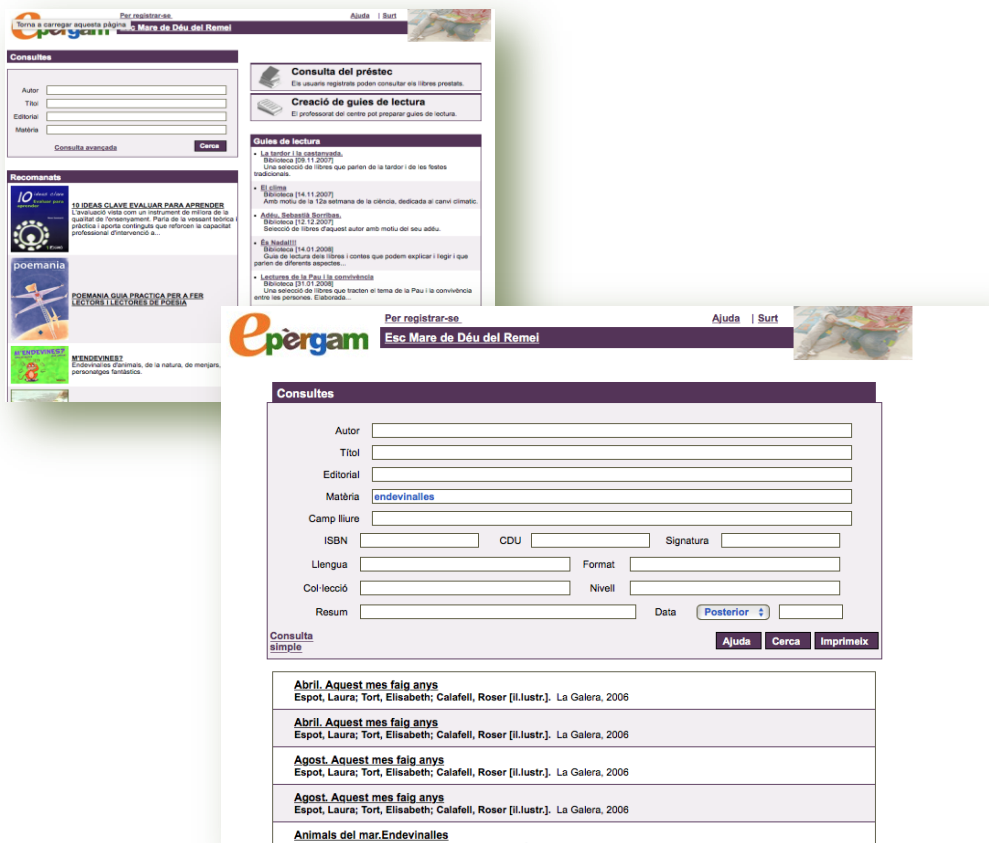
Torna a carregar aquesta pàgina
epèrgam
Per registrar-se
Ajuda | Surt
Esc Mare de Déu del Remei

Consultes
Autor
Títol
Editorial
Matèria
Consulta avançada
Cerca

Recomanats
10 IDEAS CLAVE EVALUAR PARA APRENDER
L'avaluació vista com un instrument de millora de la qualitat de l'ensenyament. Parla de la vessant teòrica i pràctica i aporta continguts que reforcen la capacitat professional d'intervenció a...
POEMANIA GUIA PRACTICA PER A FER LECTORS I LECTORES DE POESIA
M'ENDEVINES?
Endevinalles d'animals, de la natura, de menjars, personatges fantàstics.

Consulta del préstec
Els usuaris registrats poden consultar els llibres prestats.
Creació de guies de lectura
El professorat del centre pot preparar guies de lectura.

Guies de lectura
La tardor i la castanyada.
Biblioteca [09.11.2007]
Una selecció de llibres que parlen de la tardor i de les festes tradicionals.
El clima
Biblioteca [14.11.2007]
Amb motiu de la 12a setmana de la ciència, dedicada al canvi climàtic.
Adéu, Sebastià Sorribas.
Biblioteca [12.12.2007]
Selecció de llibres d'aquest autor amb motiu del seu adéu.
És Nadal!!!
Biblioteca [14.01.2008]
Guie de lectura dels llibres i contes que podem explicar i llegir i que parlen de diferents aspectes...
Lectures de la Pau i la convivència
Biblioteca [31.01.2008]
Una selecció de llibres que tracten el tema de la Pau i la convivència entre les persones. Elaborada...

epèrgam
Per registrar-se
Ajuda | Surt
Esc Mare de Déu del Remei

Consultes
Autor
Títol
Editorial
Matèria endevinalles
Camp lliure
ISBN
CDU
Signatura
Llengua
Format
Col·lecció
Nivell
Resum
Data
Posterior
Consulta simple
Ajuda
Cerca
Imprimeix

Abril. Aquest mes faig anys
Espot, Laura; Tort, Elisabeth; Calafell, Roser [il.lustr.]. La Galera, 2006
Abril. Aquest mes faig anys
Espot, Laura; Tort, Elisabeth; Calafell, Roser [il.lustr.]. La Galera, 2006
Agost. Aquest mes faig anys
Espot, Laura; Tort, Elisabeth; Calafell, Roser [il.lustr.]. La Galera, 2006
Agost. Aquest mes faig anys
Espot, Laura; Tort, Elisabeth; Calafell, Roser [il.lustr.]. La Galera, 2006
Animals del mar.Endevinalles